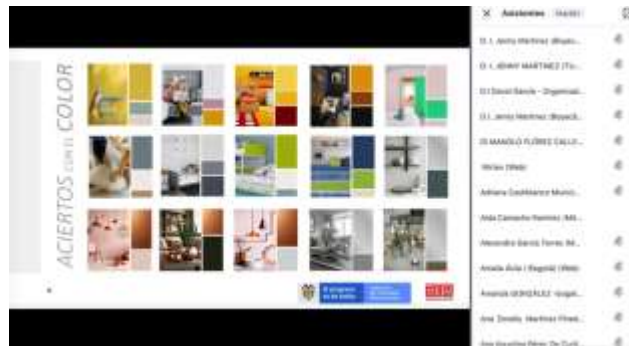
ACIERTOS CON EL COLOR

Asistentes

D. I. Jenny Martinez (Boyac...
D. I. JENNY MARTINEZ (To...
D.I David Garcia - Organizad...
D.I. Jenny Martinez (Boyacá...
DI MANOLO FLÓREZ CALLE...
Yeriav (Web)
Adriana Castiblanco Munoz...
Aida Camacho Ramirez (Mi...
Alexandra Garcia Torres (Bl...
Amelia Ávila ( Bogotá) (Web)
Amanda GONZÁLEZ (orgail...
Ana Zoraida Martinez Rivad...
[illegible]